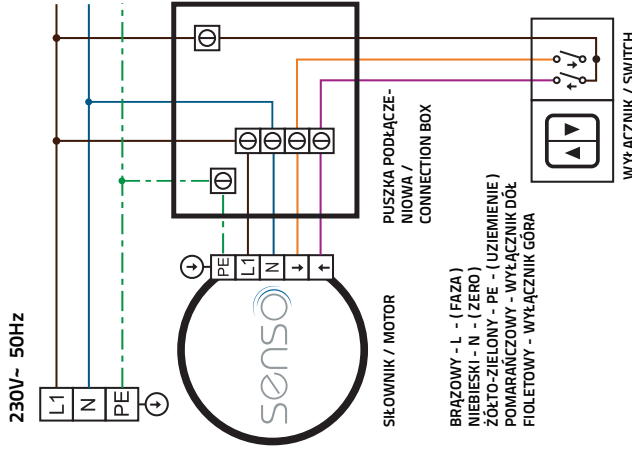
230V~ 50Hz

L1
N
PE

PE
L1
N

senso

SIŁOWNIK / MOTOR

PUSZKA PODŁĄCZENIOWA / CONNECTION BOX

BRĄZOWY - L - ( FAZA )
NIEBIESKI - N - ( ZERO )
ŻÓŁTO-ZIELONY - PE - ( UZIEMIENIE )
POMARAŃCZOWY - WYŁĄCZNIK DÓŁ
FIOLETOWY - WYŁĄCZNIK GÓRA

WYŁĄCZNIK / SWITCH